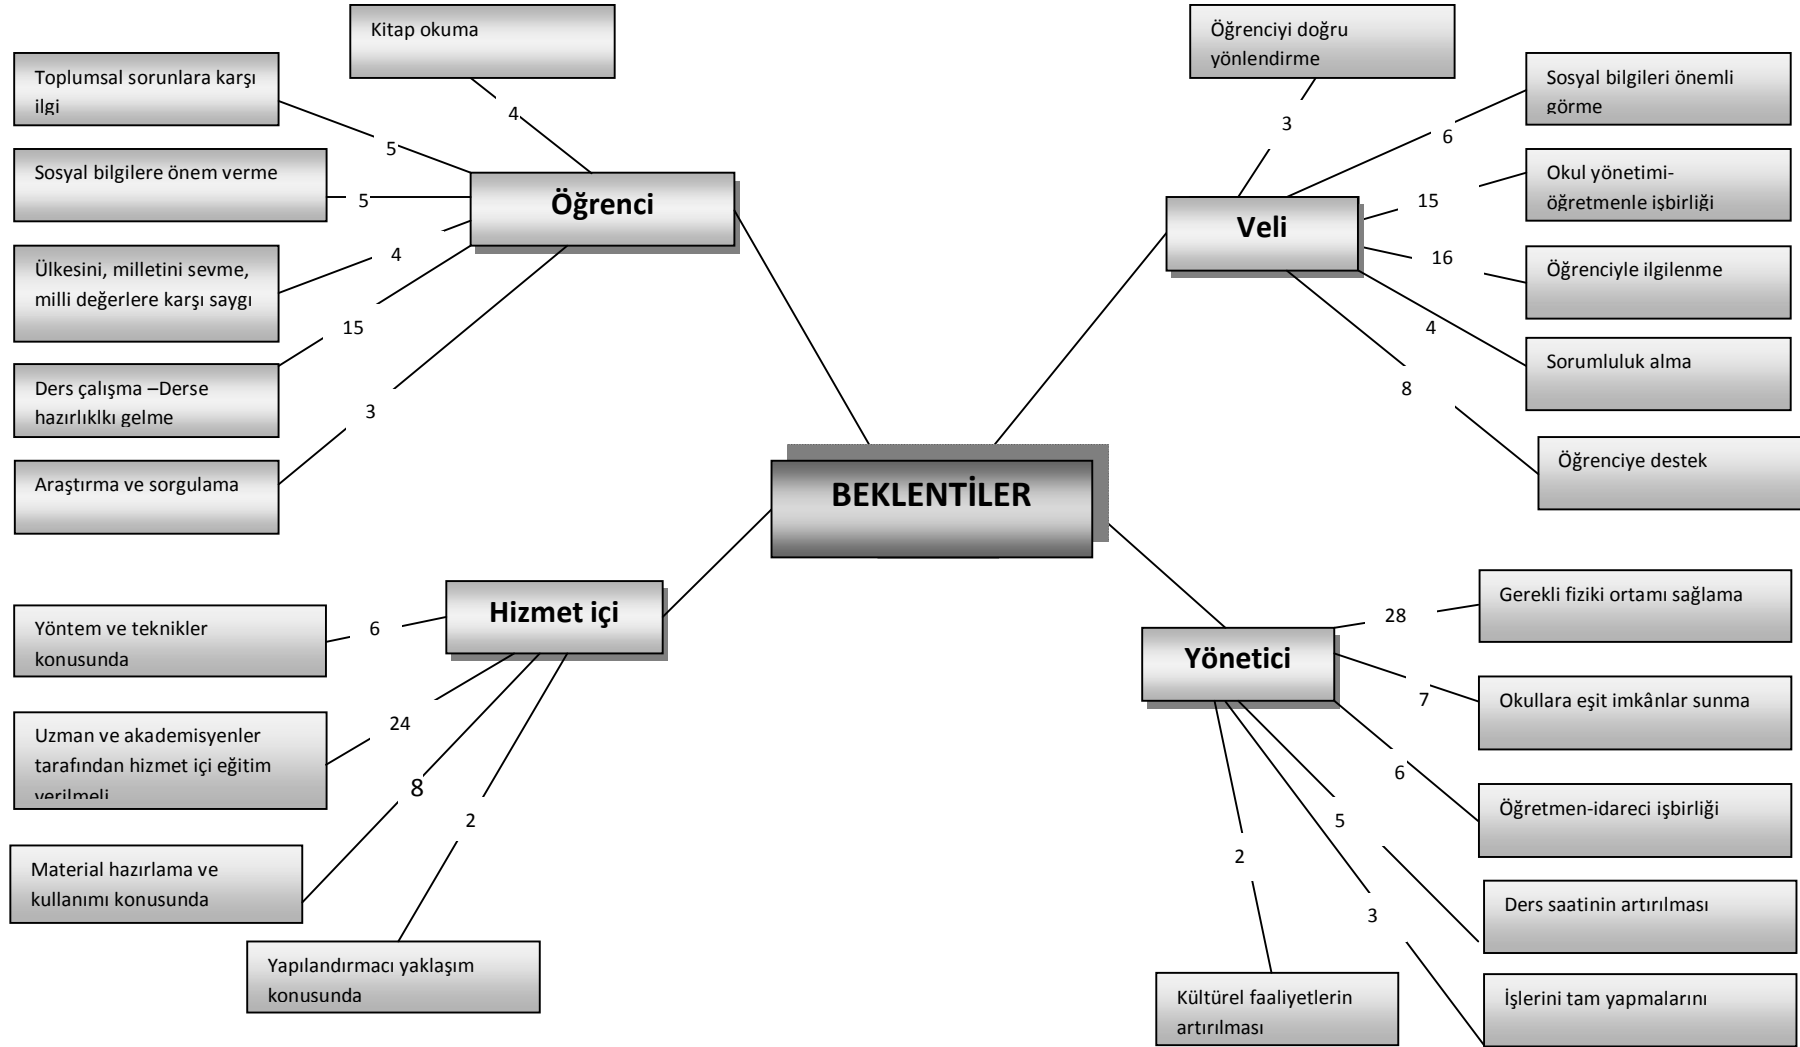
BEKLENTİLER

Öğrenci

Kitap okuma
4

Toplumsal sorunlara karşı ilgi
5

Sosyal bilgilere önem verme
5

Ülkesini, milletini sevme, milli değerlere karşı saygı
4

Ders çalışma –Derse hazırlıklı gelme
15

Araştırma ve sorgulama
3

Veli

Öğrenciyi doğru yönlendirme
3

Sosyal bilgileri önemli görme
6

Okul yönetimi-öğretmenle işbirliği
15

Öğrenciyle ilgilenme
16

Sorumluluk alma
4

Öğrenciye destek
8

Hizmet içi

Yöntem ve teknikler konusunda
6

Uzman ve akademisyenler tarafından hizmet içi eğitim verilmeli
24

Material hazırlama ve kullanımı konusunda
8

Yapılandırmacı yaklaşım konusunda
2

Yönetici

Gerekli fiziki ortamı sağlama
28

Okullara eşit imkânlar sunma
7

Öğretmen-idareci işbirliği
6

Ders saatinin artırılması
5

İşlerini tam yapmalarını
3

Kültürel faaliyetlerin artırılması
2